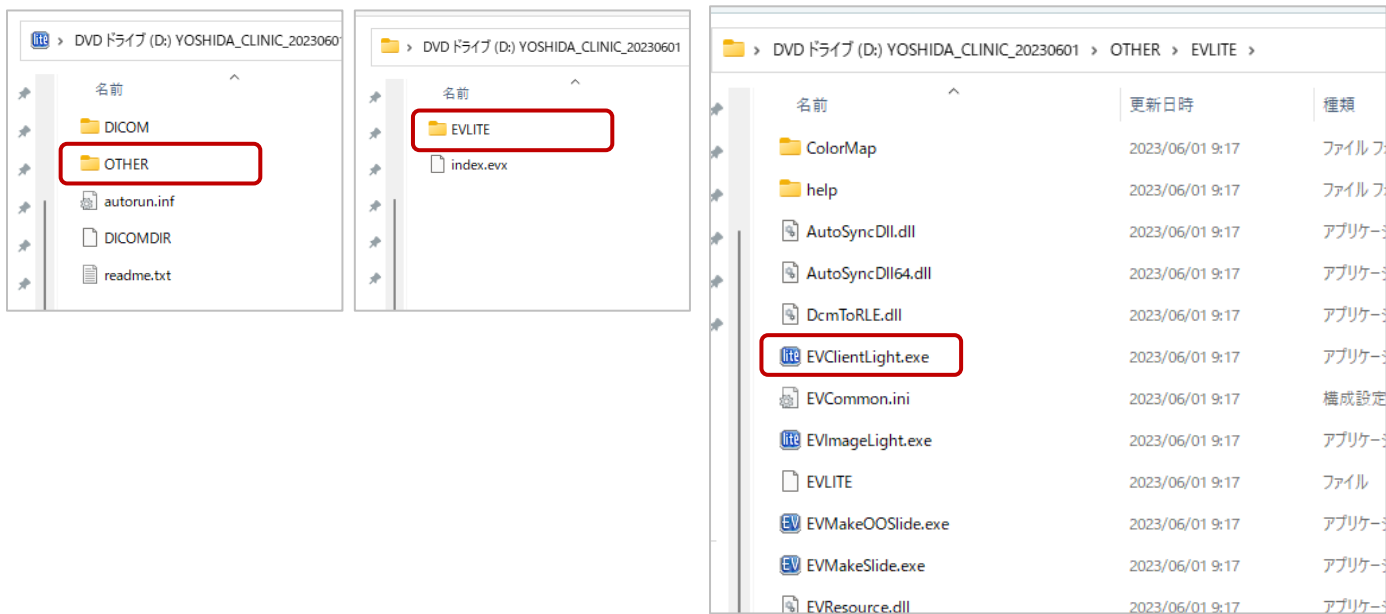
> DVD ドライブ (D:) YOSHIDA_CLINIC_2023060

名前

DICOM

OTHER

autorun.inf

DICOMDIR

readme.txt

> DVD ドライブ (D:) YOSHIDA_CLINIC_20230601

名前

EVLITE

index.evx

> DVD ドライブ (D:) YOSHIDA_CLINIC_20230601 > OTHER > EVLITE >

| 名前 | 更新日時 | 種類 |
|---|---|---|
| ColorMap | 2023/06/01 9:17 | ファイル フ |
| help | 2023/06/01 9:17 | ファイル フ |
| AutoSyncDll.dll | 2023/06/01 9:17 | アプリケーシ |
| AutoSyncDll64.dll | 2023/06/01 9:17 | アプリケーシ |
| DcmToRLE.dll | 2023/06/01 9:17 | アプリケーシ |
| EVClientLight.exe | 2023/06/01 9:17 | アプリケーシ |
| EVCommon.ini | 2023/06/01 9:17 | 構成設定 |
| EVImageLight.exe | 2023/06/01 9:17 | アプリケーシ |
| EVLITE | 2023/06/01 9:17 | ファイル |
| EVMakeOOSlide.exe | 2023/06/01 9:17 | アプリケーシ |
| EVMakeSlide.exe | 2023/06/01 9:17 | アプリケーシ |
| EVResource.dll | 2023/06/01 9:17 | アプリケーシ |